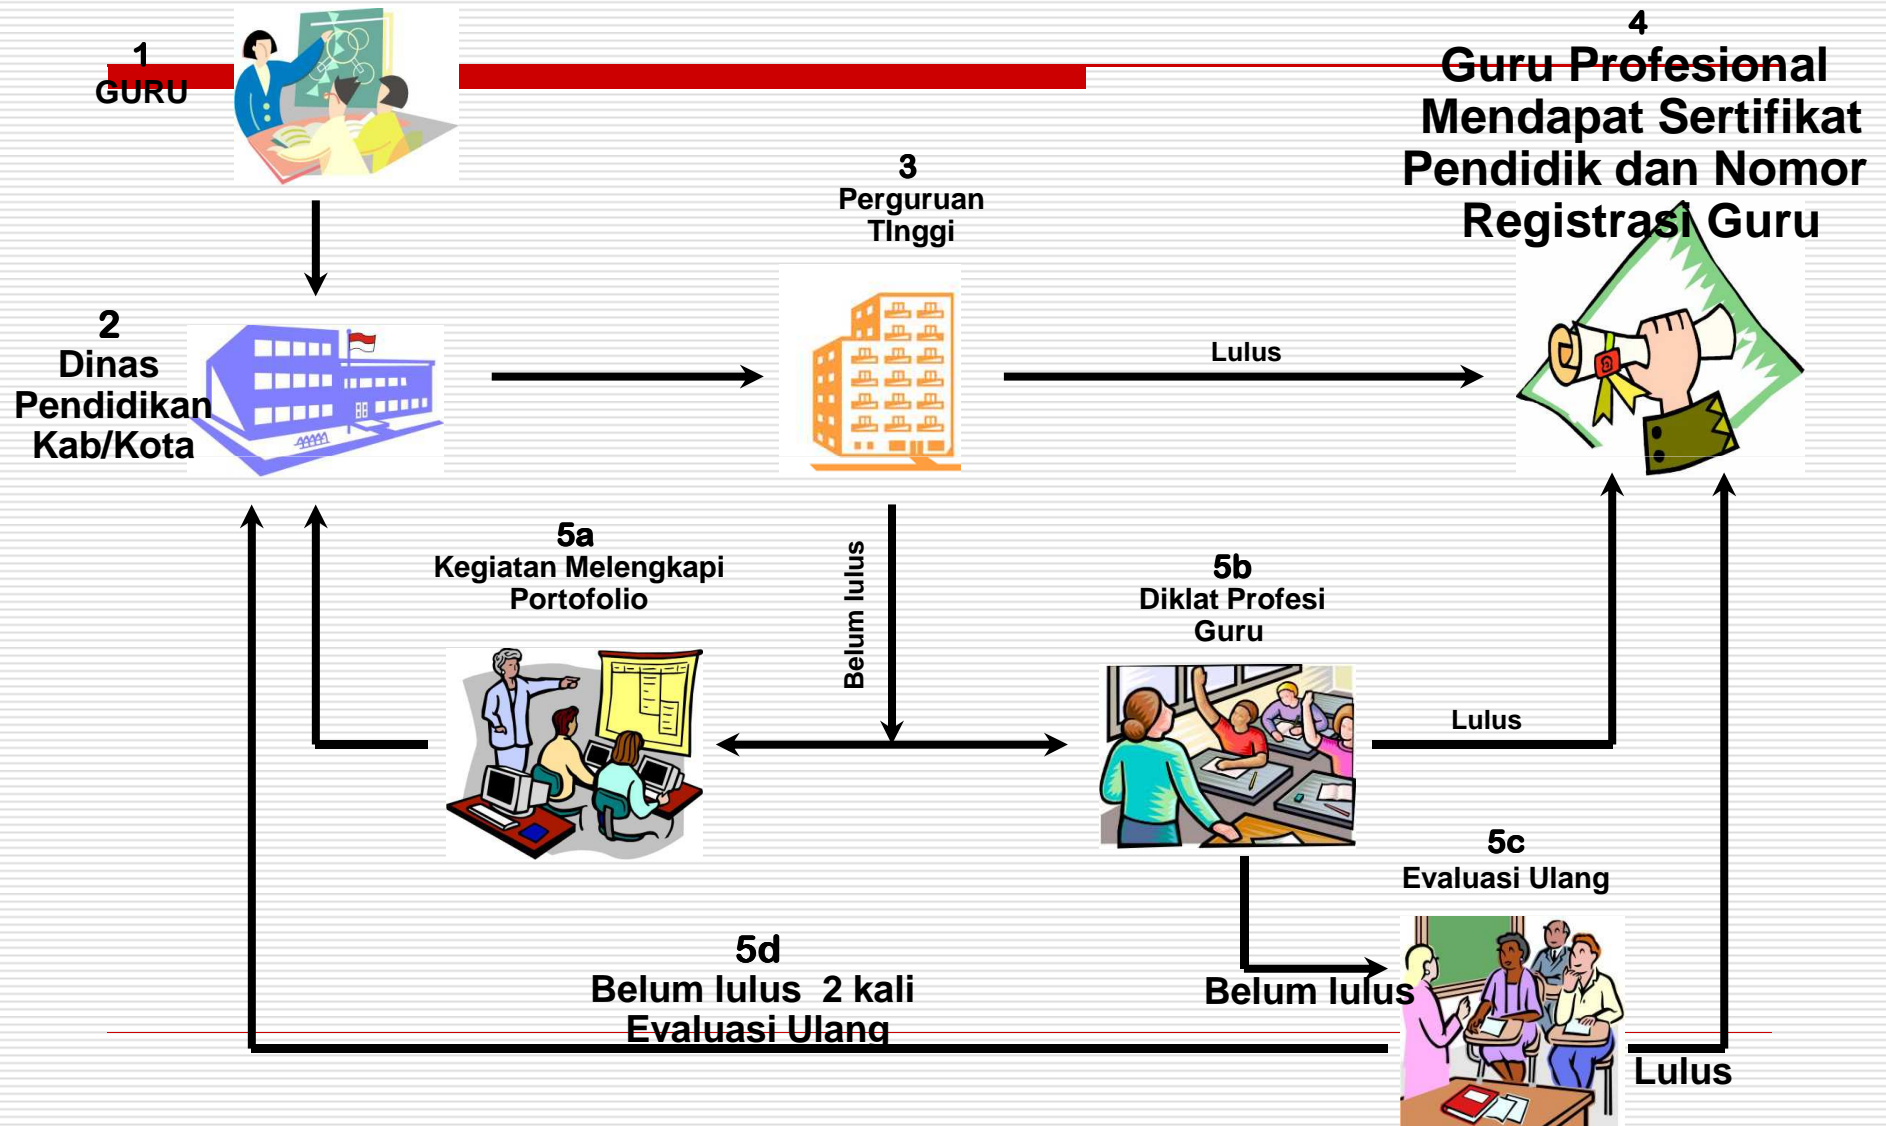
1
GURU

4
Guru Profesional Mendapat Sertifikat Pendidik dan Nomor Registrasi Guru

3
Perguruan TInggi

2
Dinas Pendidikan Kab/Kota

Lulus

5a
Kegiatan Melengkapi Portofolio

Belum lulus

5b
Diklat Profesi Guru

Lulus

5c
Evaluasi Ulang

5d
Belum lulus 2 kali Evaluasi Ulang

Belum lulus

Lulus